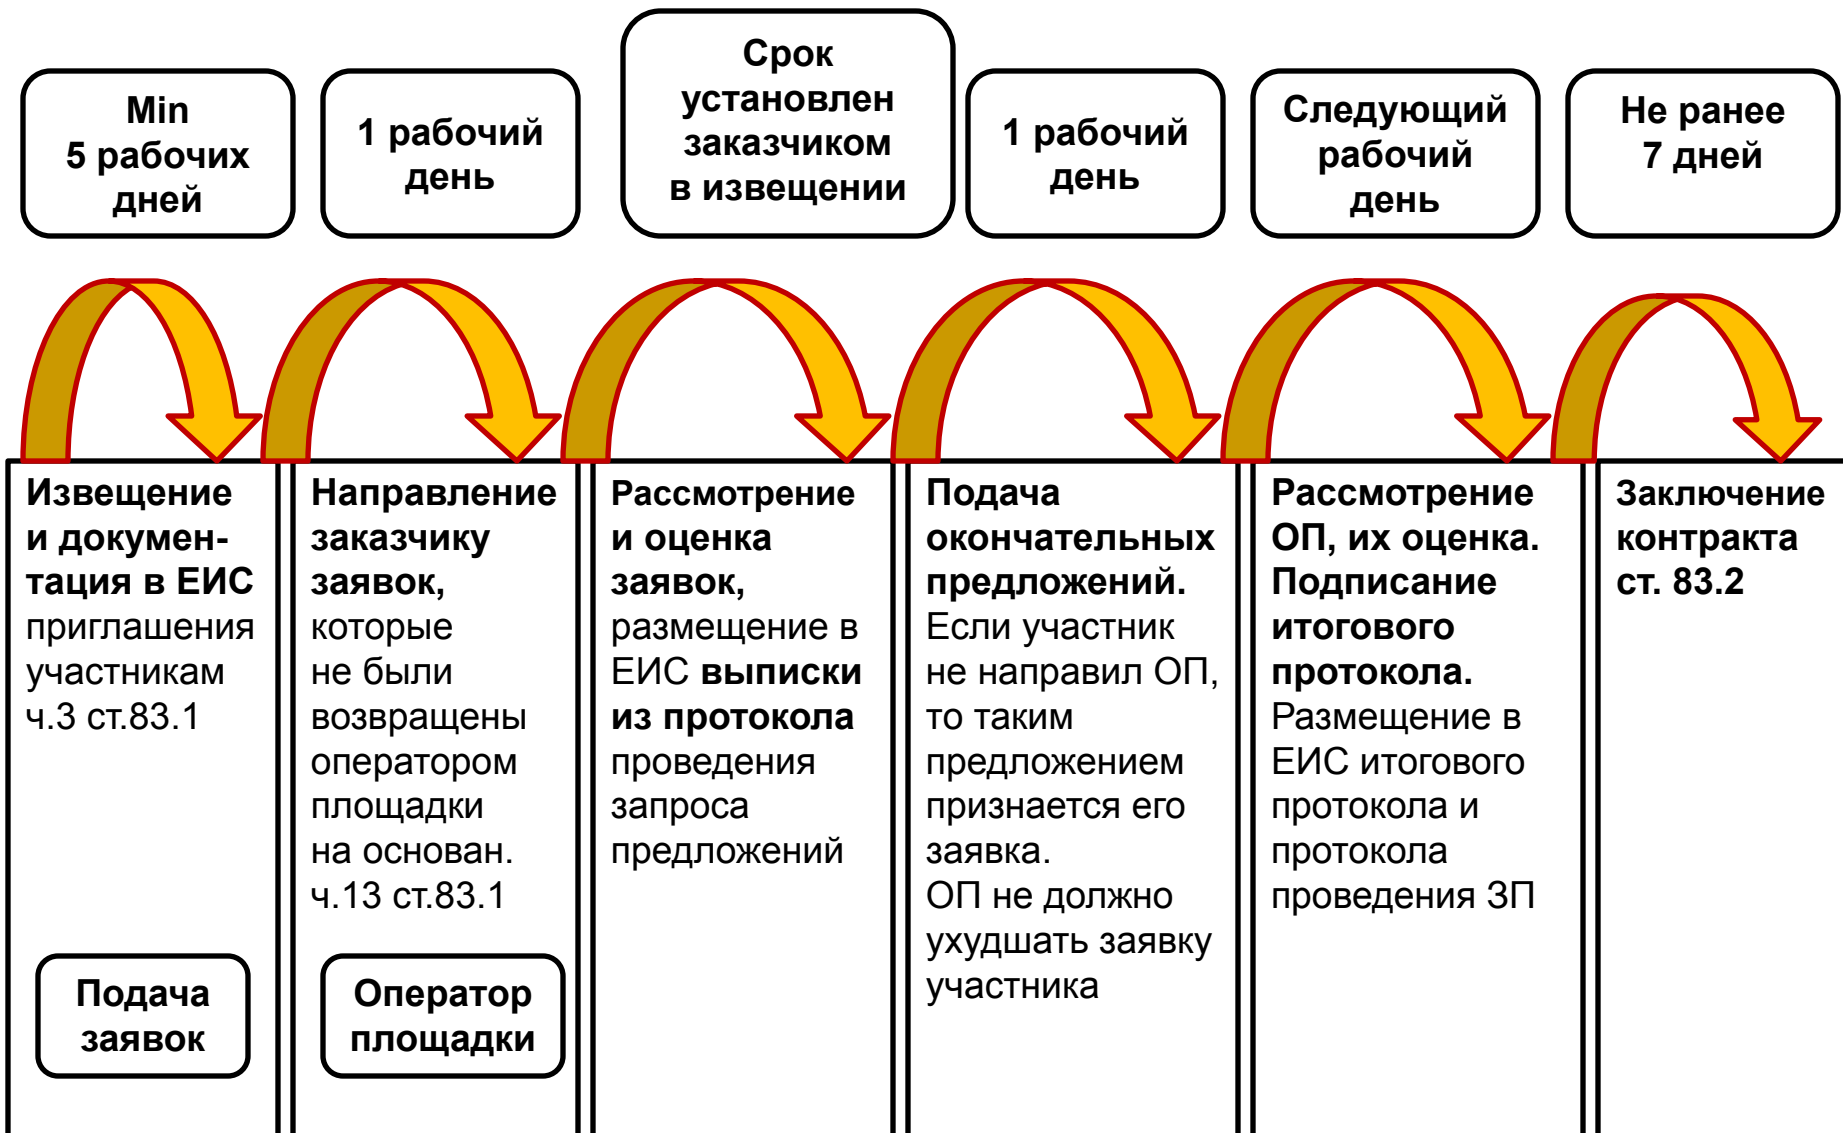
Min 5 рабочих дней

1 рабочий день

Срок установлен заказчиком в извещении

1 рабочий день

Следующий рабочий день

Не ранее 7 дней

Извещение и документация в ЕИС приглашения участникам ч.3 ст.83.1

Подача заявок

Направление заказчику заявок, которые не были возвращены оператором площадки на основан. ч.13 ст.83.1

Оператор площадки

Рассмотрение и оценка заявок, размещение в ЕИС выписки из протокола проведения запроса предложений

Подача окончательных предложений. Если участник не направил ОП, то таким предложением признается его заявка. ОП не должно ухудшать заявку участника

Рассмотрение ОП, их оценка. Подписание итогового протокола. Размещение в ЕИС итогового протокола и протокола проведения ЗП

Заключение контракта ст. 83.2